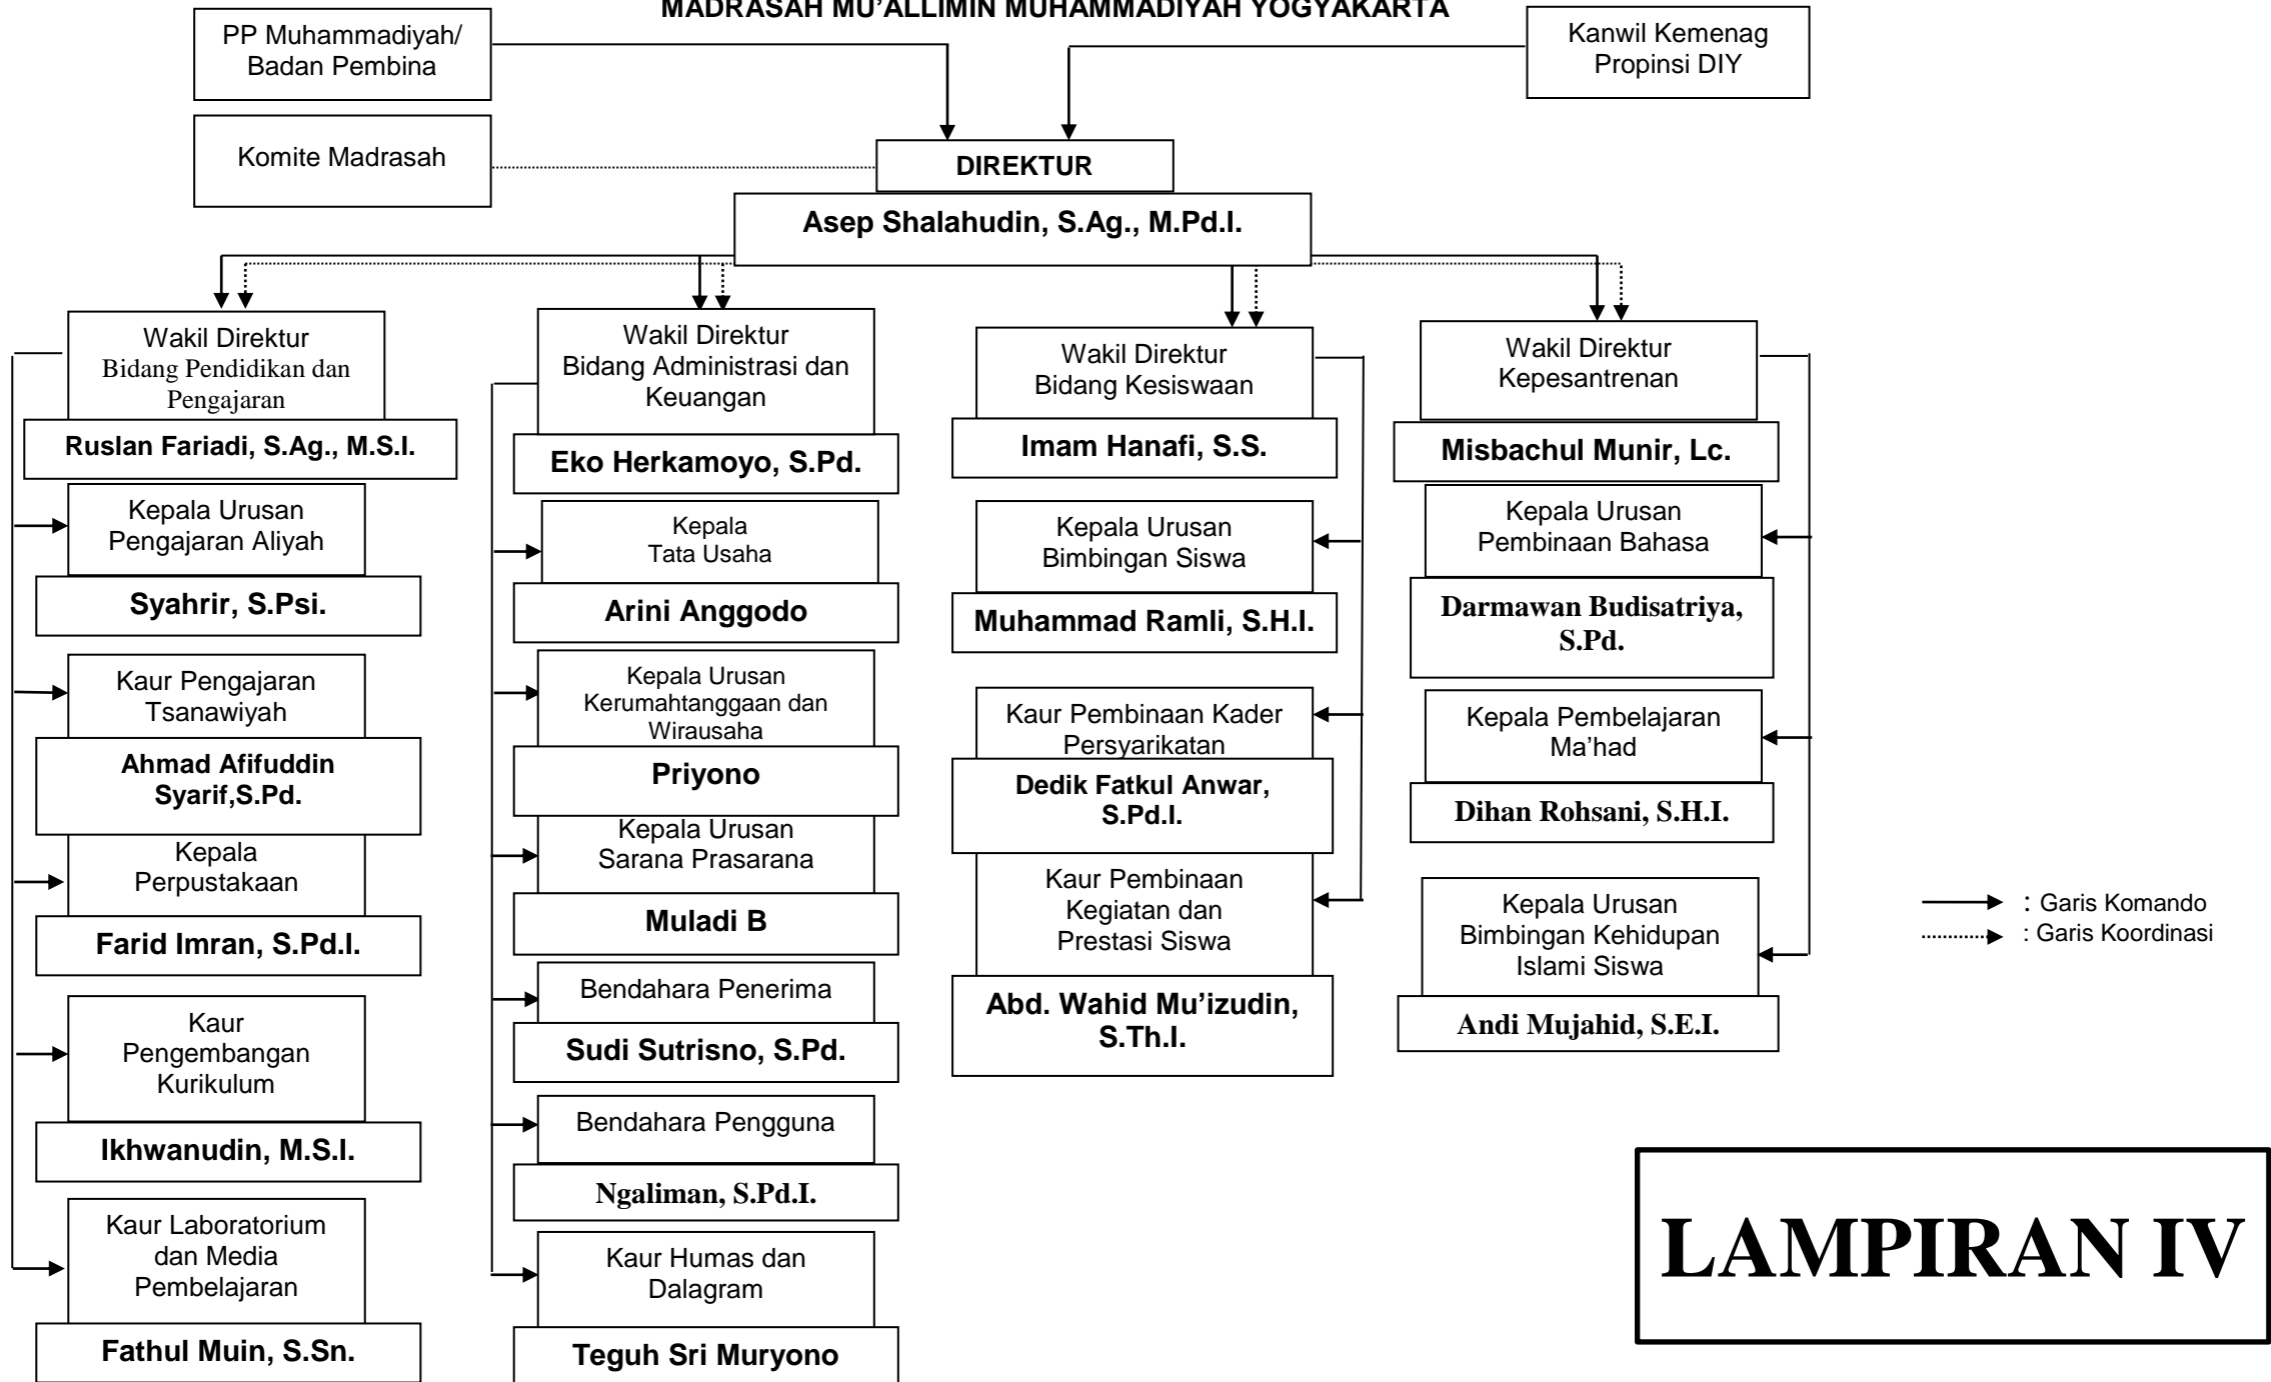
MADRASAH MU'ALLIMIN MUHAMMADIYAH YOGYAKARTA

PP Muhammadiyah/ Badan Pembina

Kanwil Kemenag Propinsi DIY

Komite Madrasah

DIREKTUR

Asep Shalahudin, S.Ag., M.Pd.I.

Wakil Direktur Bidang Pendidikan dan Pengajaran

Ruslan Fariadi, S.Ag., M.S.I.

Kepala Urusan Pengajaran Aliyah

Syahrir, S.Psi.

Kaur Pengajaran Tsanawiyah

Ahmad Afifuddin Syarif,S.Pd.

Kepala Perpustakaan

Farid Imran, S.Pd.I.

Kaur Pengembangan Kurikulum

Ikhwanudin, M.S.I.

Kaur Laboratorium dan Media Pembelajaran

Fathul Muin, S.Sn.

Wakil Direktur Bidang Administrasi dan Keuangan

Eko Herkamoyo, S.Pd.

Kepala Tata Usaha

Arini Anggodo

Kepala Urusan Kerumahtanggaan dan Wirausaha

Priyono

Kepala Urusan Sarana Prasarana

Muladi B

Bendahara Penerima

Sudi Sutrisno, S.Pd.

Bendahara Pengguna

Ngaliman, S.Pd.I.

Kaur Humas dan Dalagram

Teguh Sri Muryono

Wakil Direktur Bidang Kesiswaan

Imam Hanafi, S.S.

Kepala Urusan Bimbingan Siswa

Muhammad Ramli, S.H.I.

Kaur Pembinaan Kader Persyarikatan

Dedik Fatkul Anwar, S.Pd.I.

Kaur Pembinaan Kegiatan dan Prestasi Siswa

Abd. Wahid Mu'izudin, S.Th.I.

Wakil Direktur Kepesantrenan

Misbachul Munir, Lc.

Kepala Urusan Pembinaan Bahasa

Darmawan Budisatriya, S.Pd.

Kepala Pembelajaran Ma'had

Dihan Rohsani, S.H.I.

Kepala Urusan Bimbingan Kehidupan Islami Siswa

Andi Mujahid, S.E.I.

: Garis Komando
: Garis Koordinasi

LAMPIRAN IV